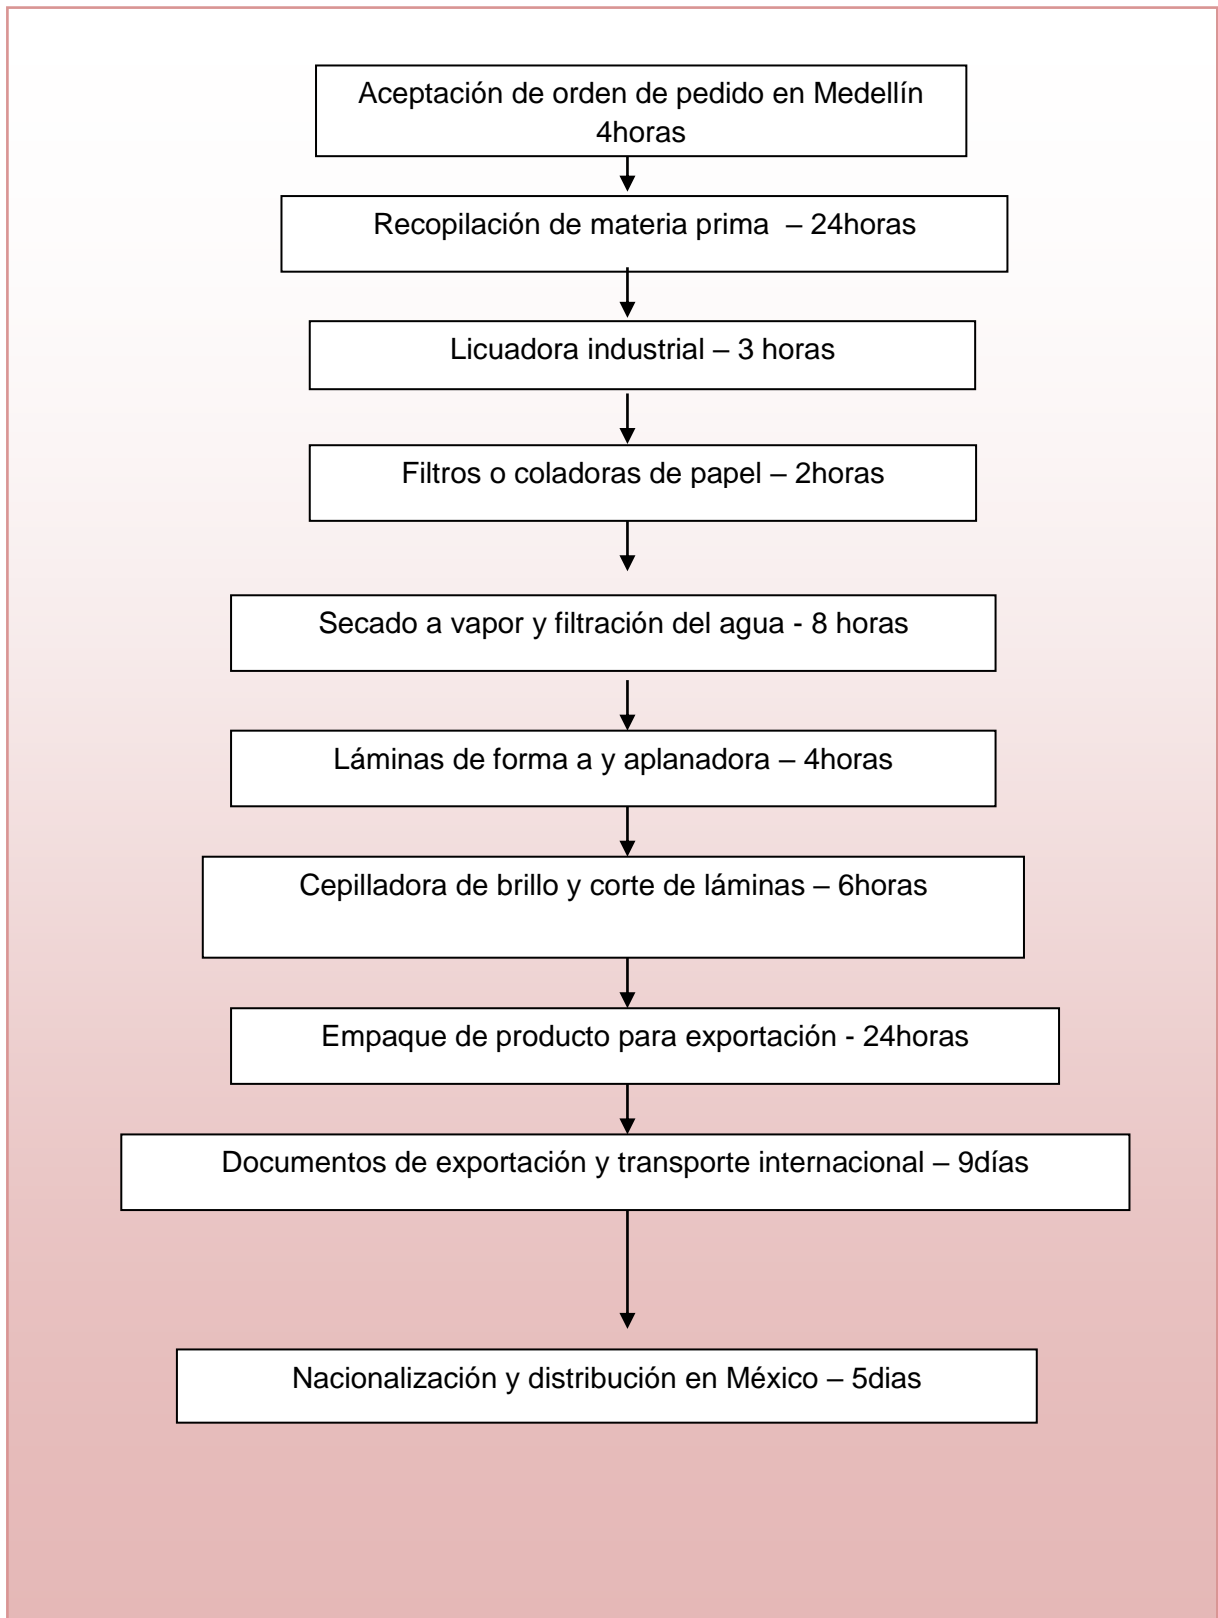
Aceptación de orden de pedido en Medellín 4horas

Recopilación de materia prima – 24horas

Licuadora industrial – 3 horas

Filtros o coladoras de papel – 2horas

Secado a vapor y filtración del agua - 8 horas

Láminas de forma a y aplanadora – 4horas

Cepilladora de brillo y corte de láminas – 6horas

Empaque de producto para exportación - 24horas

Documentos de exportación y transporte internacional – 9días

Nacionalización y distribución en México – 5dias